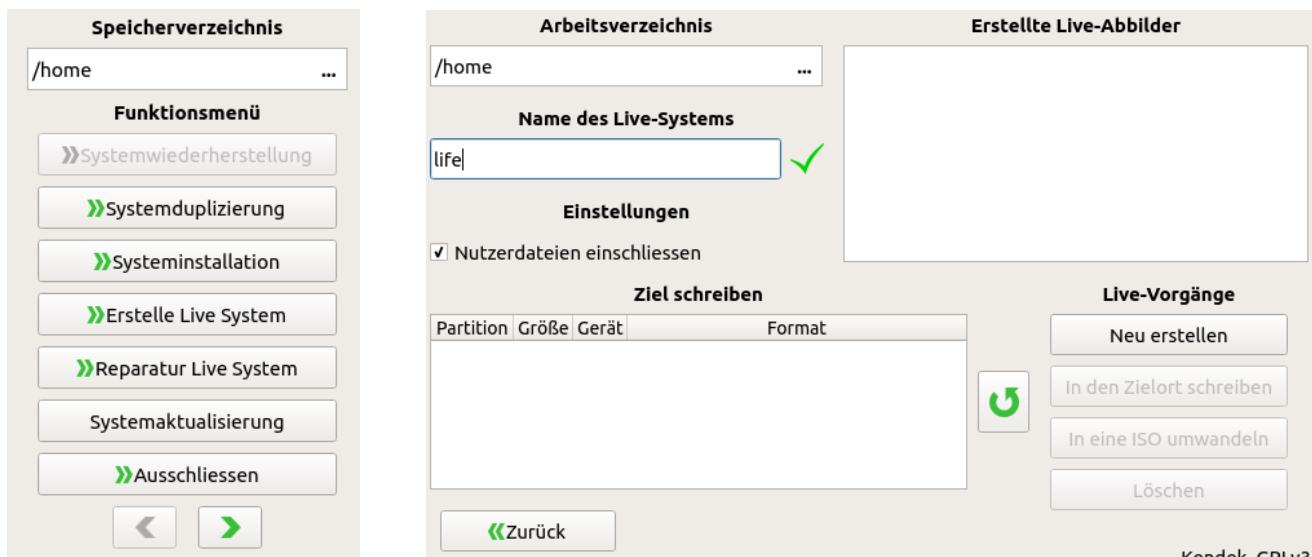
Speicherverzeichnis

/home ...

Funktionsmenü

»Systemwiederherstellung

»Systemduplizierung

»Systeminstallation

»Erstelle Live System

»Reparatur Live System

Systemaktualisierung

»Ausschliessen

Arbeitsverzeichnis

/home ...

Name des Live-Systems

life

Einstellungen

☑ Nutzerdateien einschliessen

Ziel schreiben

| Partition | Größe | Gerät | Format |
|---|---|---|---|

«Zurück

Erstellte Live-Abbilder

Live-Vorgänge

Neu erstellen

In den Zielort schreiben

In eine ISO umwandeln

Löschen

Kendek, GPLv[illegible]